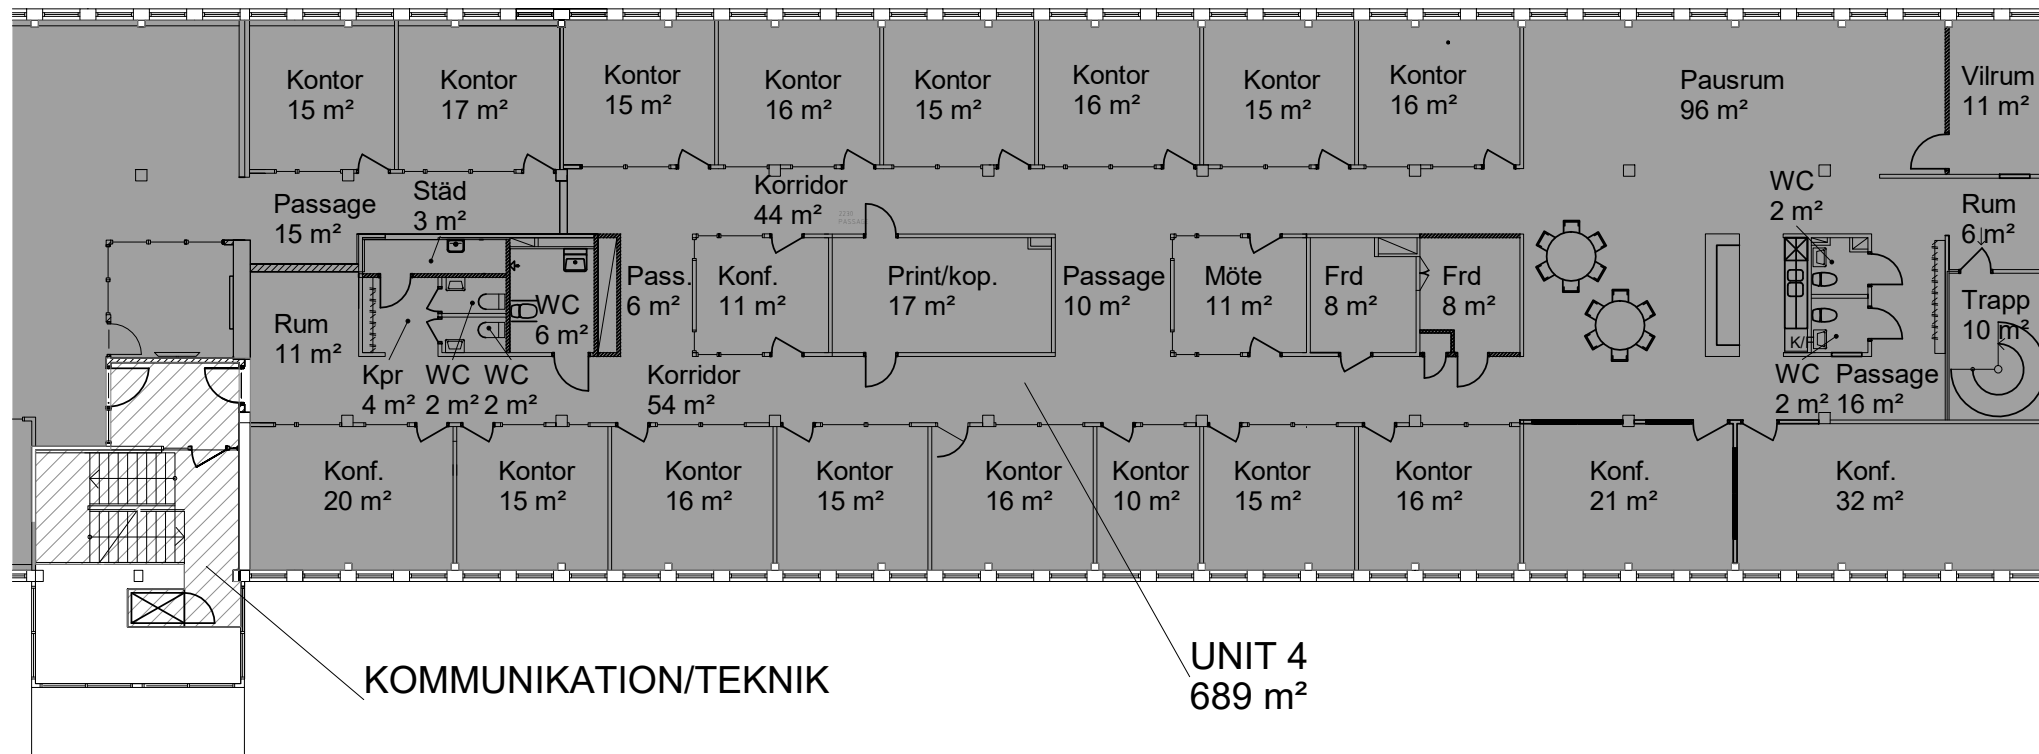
Kontor
15 m²

Kontor
17 m²

Kontor
15 m²

Kontor
16 m²

Kontor
15 m²

Kontor
16 m²

Kontor
15 m²

Kontor
16 m²

Pausrum
96 m²

Vilrum
11 m²

Passage
15 m²

Städ
3 m²

Korridor
44 m²

WC
2 m²

Rum
6 m²

Rum
11 m²

WC
6 m²

Pass.
6 m²

Konf.
11 m²

Print/kop.
17 m²

Passage
10 m²

Möte
11 m²

Frd
8 m²

Frd
8 m²

Trapp
10 m²

Kpr
4 m²

WC
2 m²

WC
2 m²

Korridor
54 m²

K/

WC
2 m²

Passage
16 m²

Konf.
20 m²

Kontor
15 m²

Kontor
16 m²

Kontor
15 m²

Kontor
16 m²

Kontor
10 m²

Kontor
15 m²

Kontor
16 m²

Konf.
21 m²

Konf.
32 m²

UNIT 4
689 m²

KOMMUNIKATION/TEKNIK